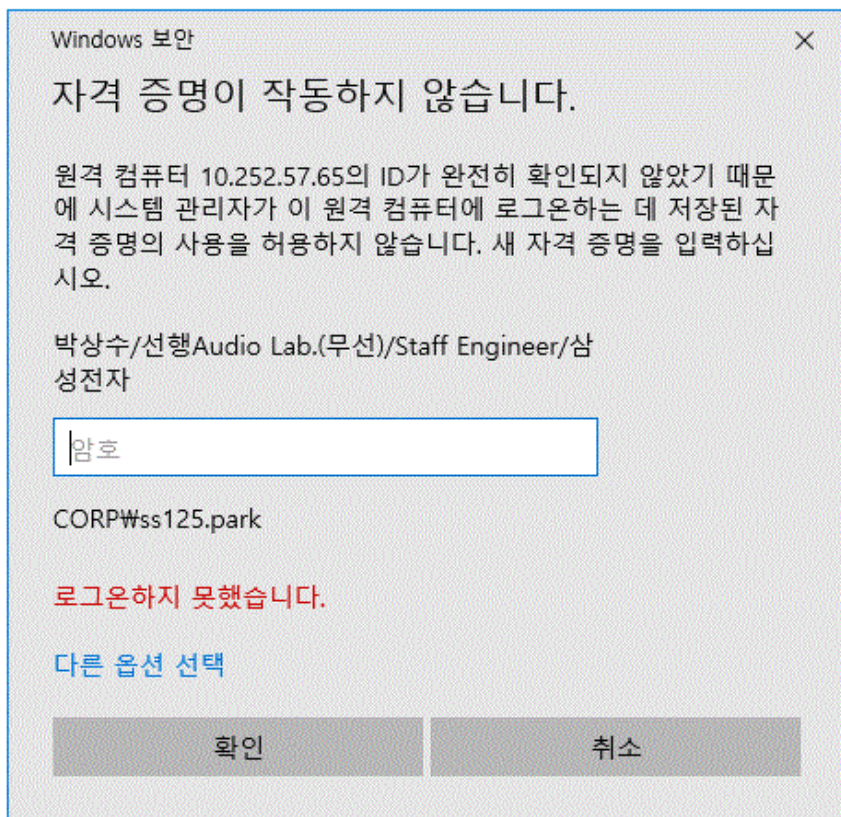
Windows 보안

×

자격 증명이 작동하지 않습니다.

원격 컴퓨터 10.252.57.65의 ID가 완전히 확인되지 않았기 때문에 시스템 관리자가 이 원격 컴퓨터에 로그온하는 데 저장된 자격 증명의 사용을 허용하지 않습니다. 새 자격 증명을 입력하십시오.

박상수/선행Audio Lab.(무선)/Staff Engineer/삼성전자

암호

CORP₩ss125.park

로그온하지 못했습니다.

다른 옵션 선택

확인

취소